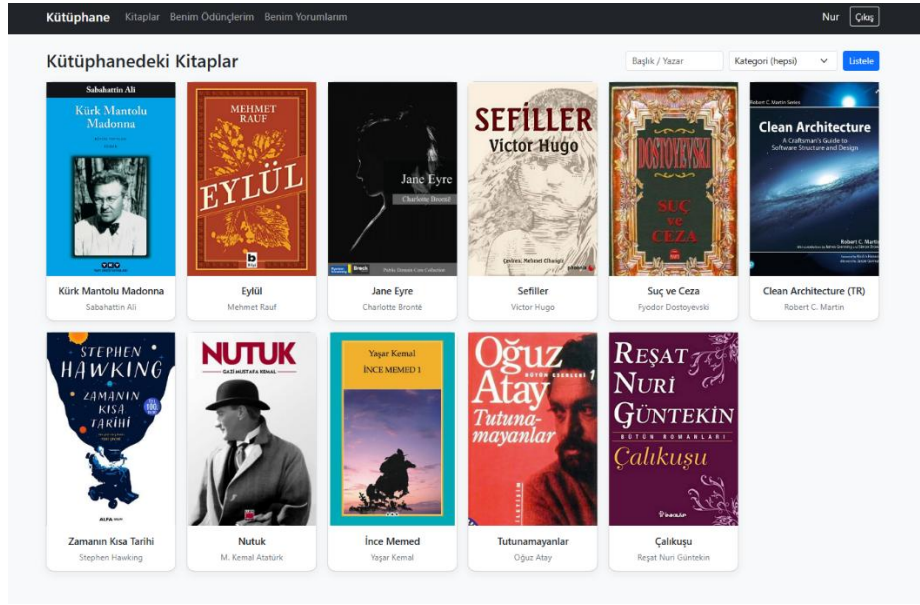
Kütüphane Kitaplar Benim Ödünçlerim Benim Yorumlarım

Nur Çıkış

Kütüphanedeki Kitaplar

Başlık / Yazar

Kategori (hepsi)

Listele

Sabahattin Ali
Kürk Mantolu Madonna

Kürk Mantolu Madonna
Sabahattin Ali

MEHMET RAUF
EYLÜL

Eylül
Mehmet Rauf

Jane Eyre
Charlotte Brontë

Jane Eyre
Charlotte Brontë

SEFİLLER
Victor Hugo

Sefiller
Victor Hugo

DOSTOYEVSKİ
SUÇ ve CEZA

Suç ve Ceza
Fyodor Dostoyevski

Robert C. Martin Series
Clean Architecture
A Craftsman's Guide to Software Structure and Design
Robert C. Martin

Clean Architecture (TR)
Robert C. Martin

STEPHEN HAWKING
ZAMANIN KISA TARİHİ

Zamanın Kısa Tarihi
Stephen Hawking

NUTUK
GAZİ MUSTAFA KEMAL

Nutuk
M. Kemal Atatürk

Yaşar Kemal
İNCE MEMED 1

İnce Memed
Yaşar Kemal

Oğuz Atay
BÜTÜN ESERLERİ 1
Tutunamayanlar

Tutunamayanlar
Oğuz Atay

REŞAT NURİ GÜNTEKİN
BÜTÜN ROMANLARI
Çalıkuşu

Çalıkuşu
Reşat Nuri Güntekin